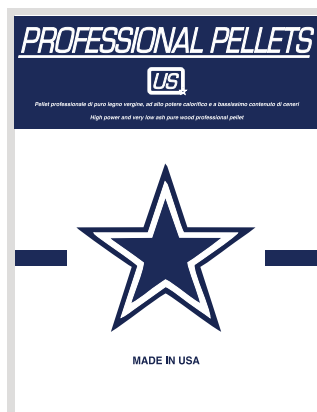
PROFESSIONAL PELLETS

US

Pellet professionale di puro legno vergine, ad alto potere calorifico e a bassissimo contenuto di ceneri

High power and very low ash pure wood professional pellet

MADE IN USA